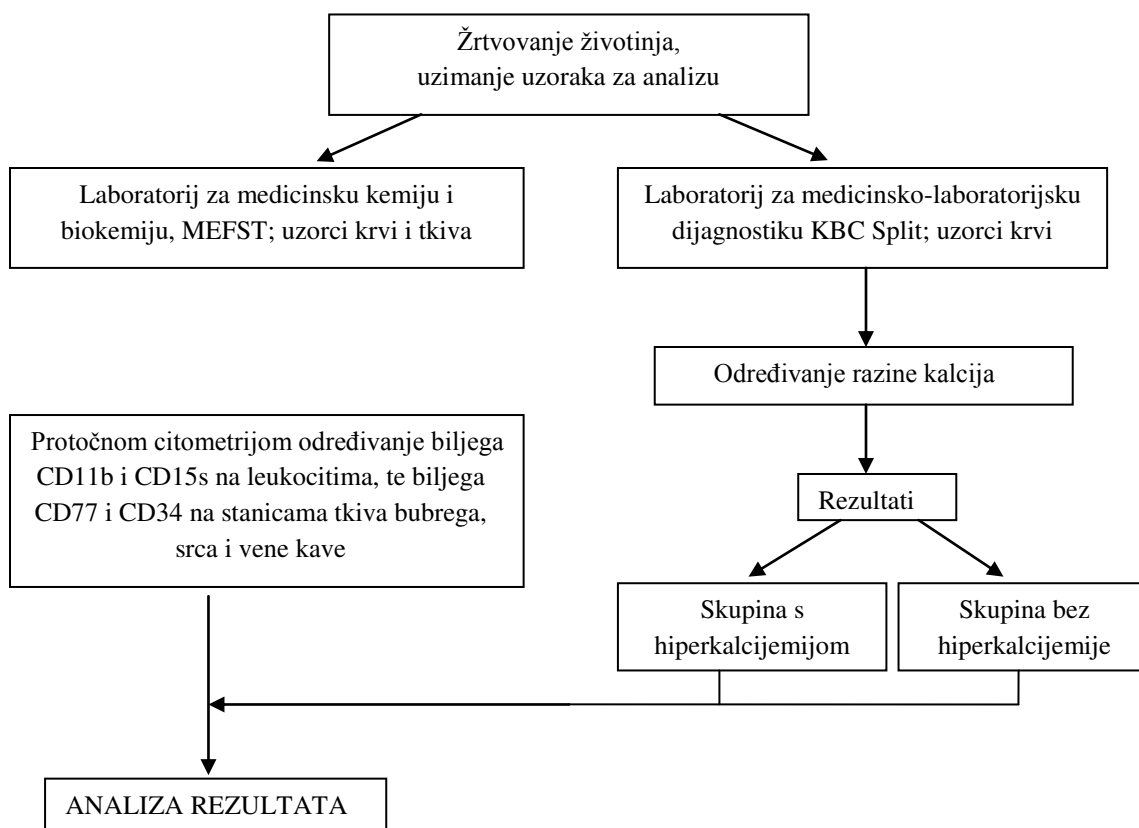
Žrtvovanje životinja, uzimanje uzoraka za analizu

Laboratorij za medicinsku kemiju i biokemiju, MEFST; uzorci krvi i tkiva

Laboratorij za medicinsko-laboratorijsku dijagnostiku KBC Split; uzorci krvi

Određivanje razine kalcija

Protočnom citometrijom određivanje biljega CD11b i CD15s na leukocitima, te biljega CD77 i CD34 na stanicama tkiva bubrega, srca i vene kave

Rezultati

Skupina s hiperkalcijemijom

Skupina bez hiperkalcijemije

ANALIZA REZULTATA